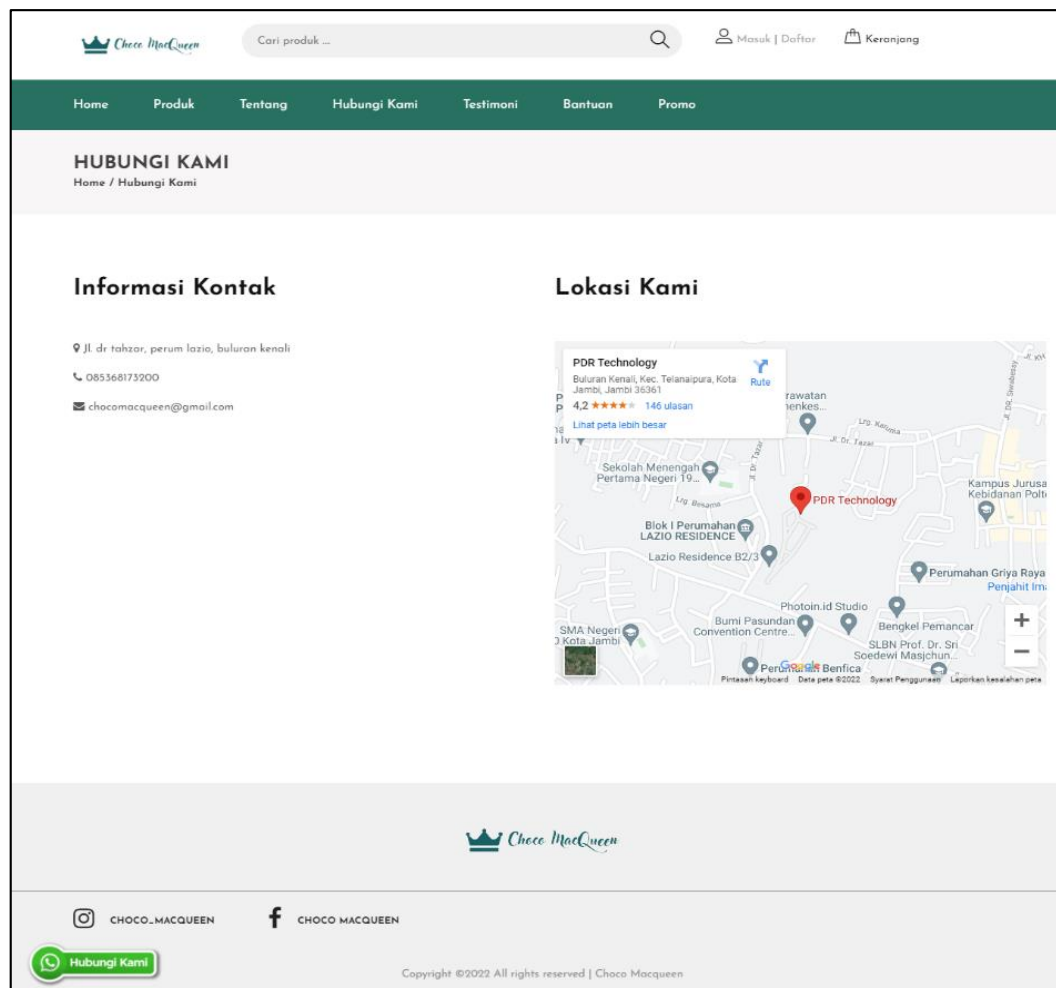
Choco MacQueen

Cari produk ...

Masuk | Daftar

Keranjang

Home Produk Tentang Hubungi Kami Testimoni Bantuan Promo

HUBUNGI KAMI

Home / Hubungi Kami

Informasi Kontak

Jl. dr tahzar, perum lazio, bulurau kenali

085368173200

chocomacqueen@gmail.com

Lokasi Kami

PDR Technology

Buluran Kenali, Kec. Telanaipura, Kota Jambi, Jambi 36361

4,2 ★★★★★ 146 ulasan

Rute

Lihat peta lebih besar

rawatan nenkes...

Jl. Dr. Tazar

Lrg. Kelurna

Sekolah Menengah Pertama Negeri 19...

Lrg. Besama

PDR Technology

Kampus Jurusa Kebidanan Polt

Blok I Perumahan LAZIO RESIDENCE

Lazio Residence B2/3

Perumahan Griya Raya

Penjahit Ima

Photoin.id Studio

Bumi Pasundan Convention Centre...

Bengkel Pemancar

SMA Negeri Kota Jambi

SLBN Prof. Dr. Sri Soedewi Masjchun...

Perumahan Benfica

Google

Pintasan keyboard Data peta ©2022 Syarat Penggunaan Laporkan kesalahan peta

Choco MacQueen

CHOCO_MACQUEEN

CHOCO MACQUEEN

Hubungi Kami

Copyright ©2022 All rights reserved | Choco Macqueen